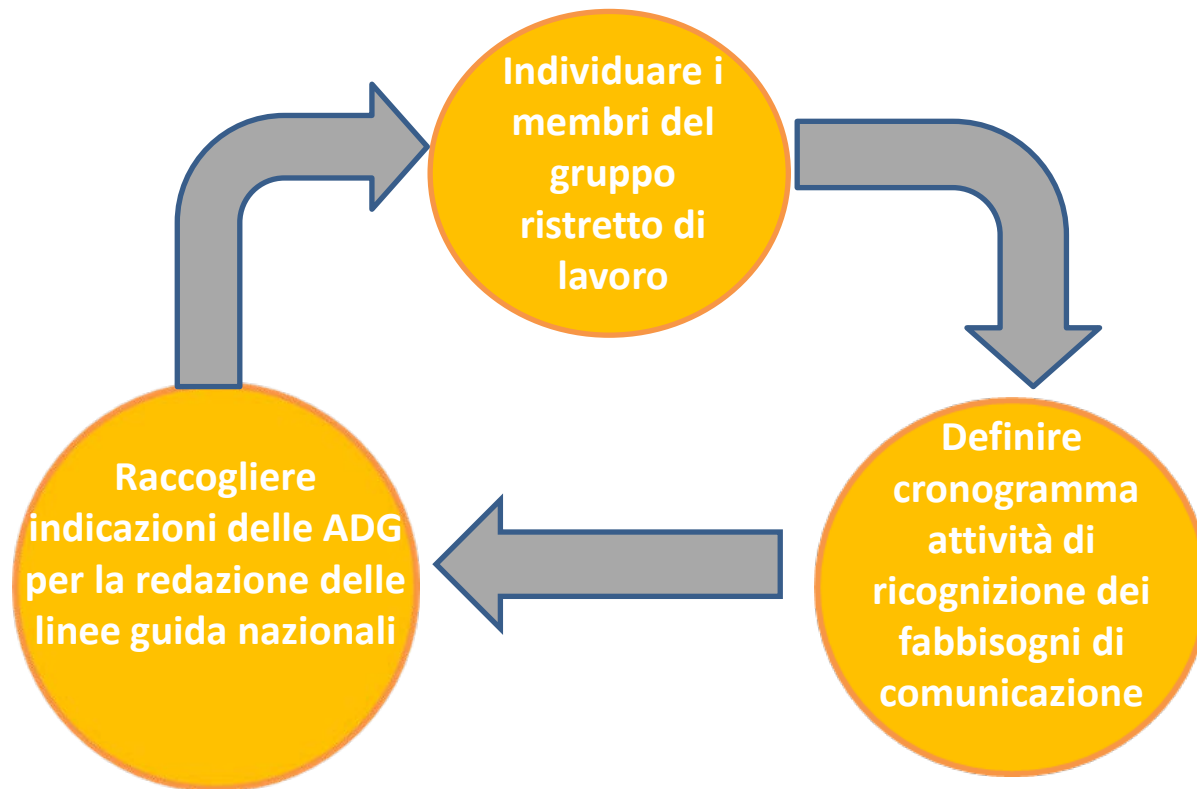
Individuare i membri del gruppo ristretto di lavoro

Definire cronogramma attività di ricognizione dei fabbisogni di comunicazione

Raccogliere indicazioni delle ADG per la redazione delle linee guida nazionali